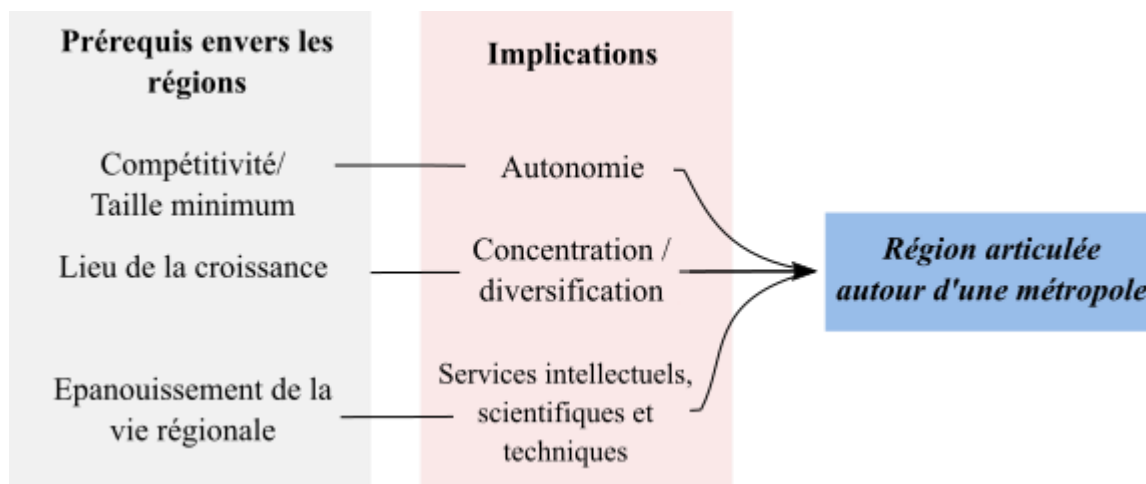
Prérequis envers les régions

Compétitivité/ Taille minimum

Lieu de la croissance

Epanouissement de la vie régionale

Implications

Autonomie

Concentration / diversification

Services intellectuels, scientifiques et techniques

Région articulée autour d'une métropole